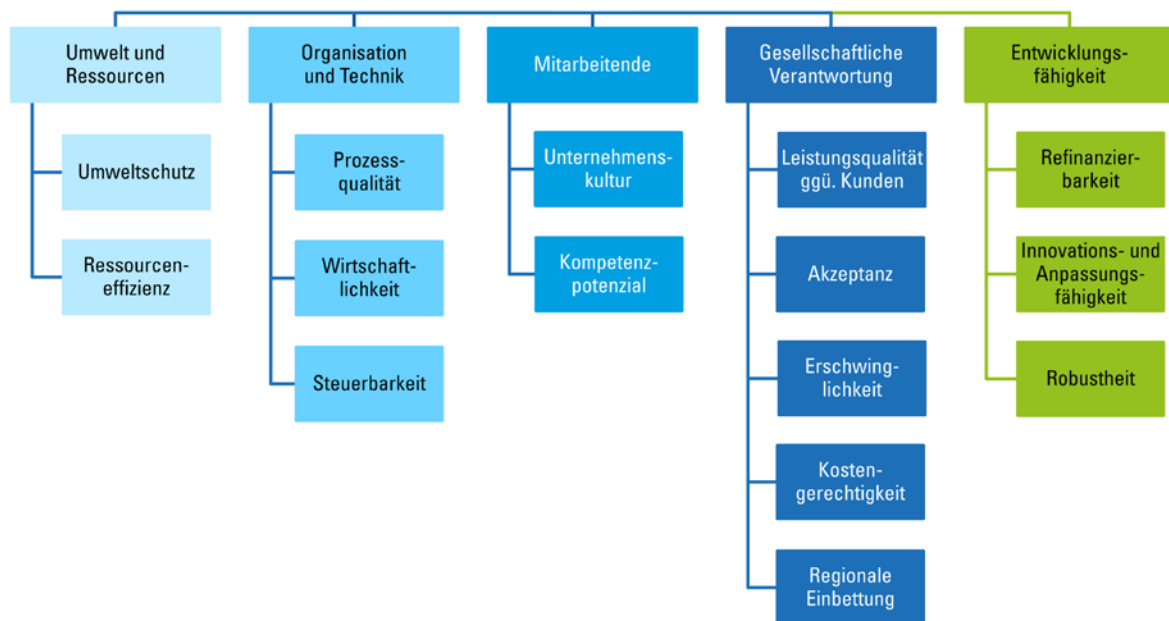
Umwelt und Ressourcen

Umweltschutz

Ressourceneffizienz

Organisation und Technik

Prozessqualität

Wirtschaftlichkeit

Steuerbarkeit

Mitarbeitende

Unternehmenskultur

Kompetenzpotenzial

Gesellschaftliche Verantwortung

Leistungsqualität ggü. Kunden

Akzeptanz

Erschwinglichkeit

Kostengerechtigkeit

Regionale Einbettung

Entwicklungsfähigkeit

Refinanzierbarkeit

Innovations- und Anpassungsfähigkeit

Robustheit